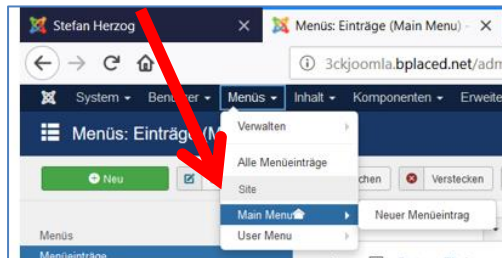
Stefan Herzog
Menüs: Einträge (Main Menu) -
3ckjoomla.bplaced.net/adm
System
Benutzer
Menüs
Inhalt
Komponenten
Erweite
Menüs: Einträge (M
Verwalten
Alle Menüeinträge
Site
Main Menu
Neuer Menüeintrag
User Menu
Neu
chen
Verstecken
Menüs
Menüeinträge